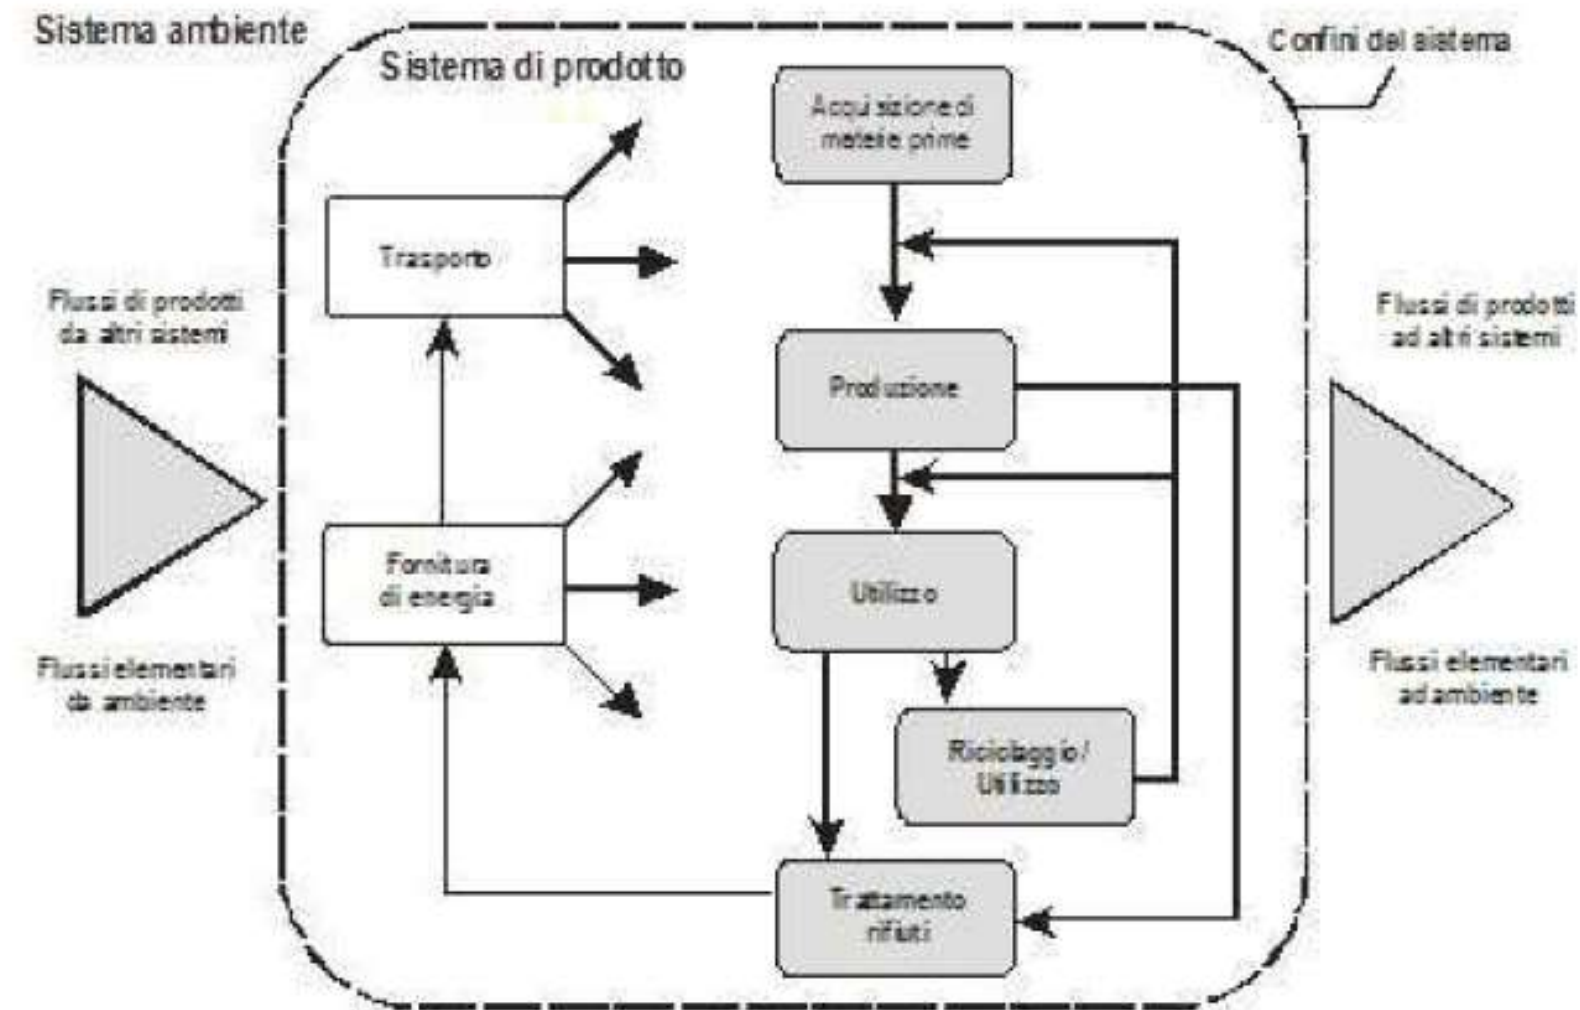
Sistema ambiente

Sistema di prodotto

Confini del sistema

Acquisizione di materie prime

Trasporto

Flussi di prodotti da altri sistemi

Flussi di prodotti ad altri sistemi

Produzione

Fornitura di energia

Utilizzo

Flussi elementari da ambiente

Flussi elementari ad ambiente

Riciclaggio / Utilizzo

Trattamento rifiuti